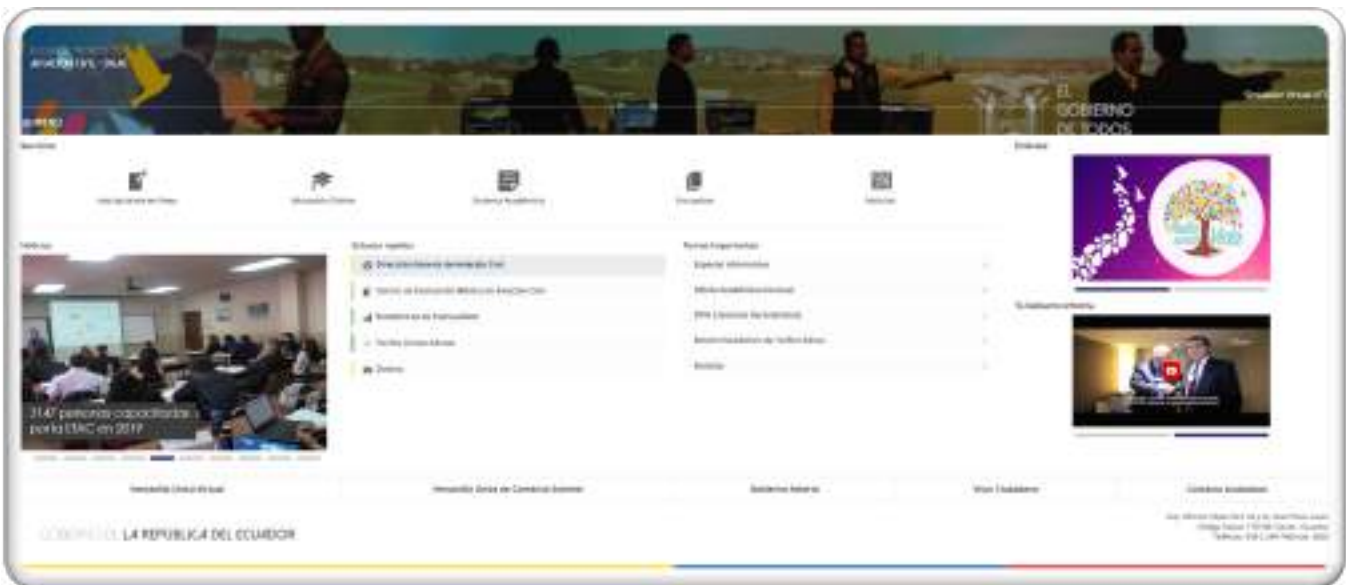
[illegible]

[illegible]

EL GOBIERNO DE TODOS

Ecuador Virtual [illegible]

Servicios

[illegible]

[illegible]

Sistema Académico

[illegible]

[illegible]

Enlaces

Noticias

Enlaces rápidos

Temas importantes

Dirección General de Aviación Civil

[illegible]

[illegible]

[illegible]

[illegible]

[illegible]

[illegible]

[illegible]

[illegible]

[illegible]

3147 personas capacitadas por la DAC en 2019

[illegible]

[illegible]

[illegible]

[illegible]

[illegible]

GOBIERNO DE LA REPÚBLICA DEL ECUADOR

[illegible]